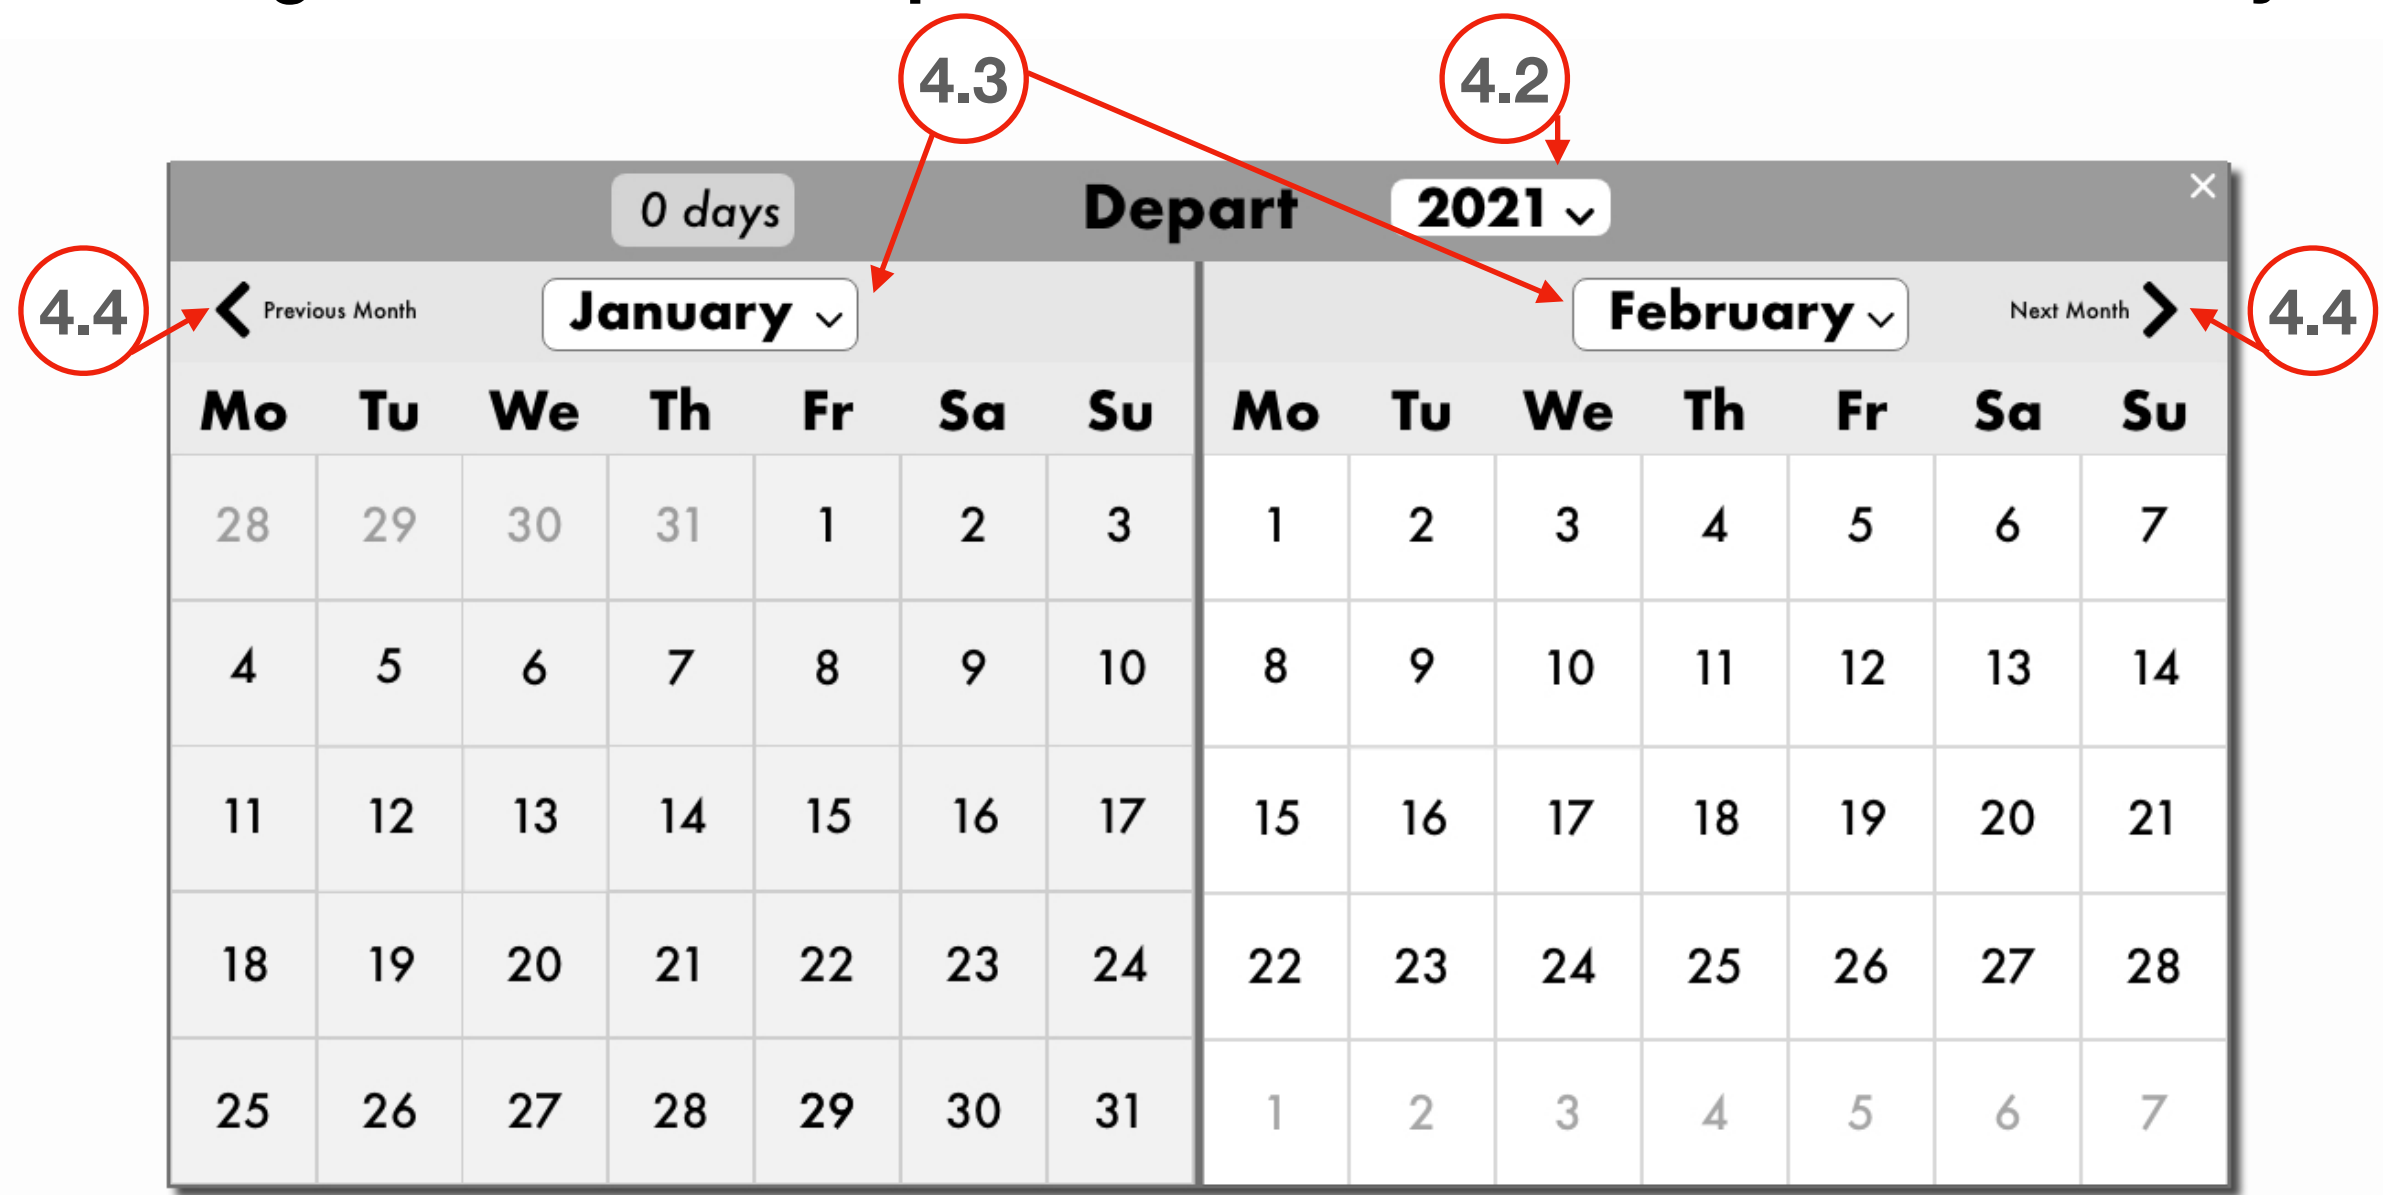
4.3

4.2

0 days

Depart

2021

×

4.4

Previous Month

January

February

Next Month

4.4

| Mo | Tu | We | Th | Fr | Sa | Su |
|---|---|---|---|---|---|---|
| 28 | 29 | 30 | 31 | 1 | 2 | 3 |
| 4 | 5 | 6 | 7 | 8 | 9 | 10 |
| 11 | 12 | 13 | 14 | 15 | 16 | 17 |
| 18 | 19 | 20 | 21 | 22 | 23 | 24 |
| 25 | 26 | 27 | 28 | 29 | 30 | 31 |

| Mo | Tu | We | Th | Fr | Sa | Su |
|---|---|---|---|---|---|---|
| 1 | 2 | 3 | 4 | 5 | 6 | 7 |
| 8 | 9 | 10 | 11 | 12 | 13 | 14 |
| 15 | 16 | 17 | 18 | 19 | 20 | 21 |
| 22 | 23 | 24 | 25 | 26 | 27 | 28 |
| 1 | 2 | 3 | 4 | 5 | 6 | 7 |